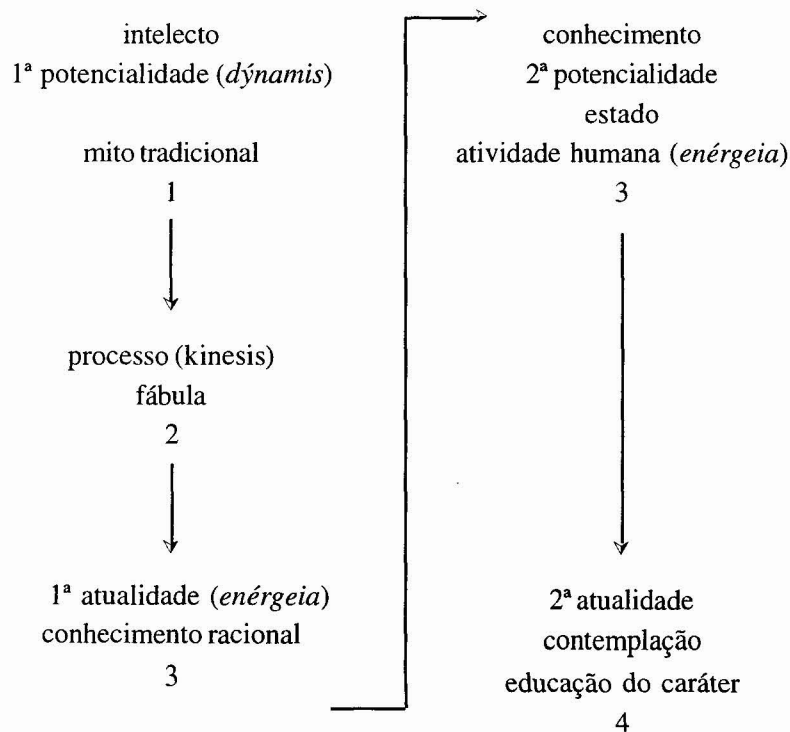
intelecto
1ª potencialidade (*dýnamis*)

mito tradicional
1

processo (kinesis)
fábula
2

1ª atualidade (*enérgeia*)
conhecimento racional
3

conhecimento
2ª potencialidade
estado
atividade humana (*enérgeia*)
3

2ª atualidade
contemplação
educação do caráter
4